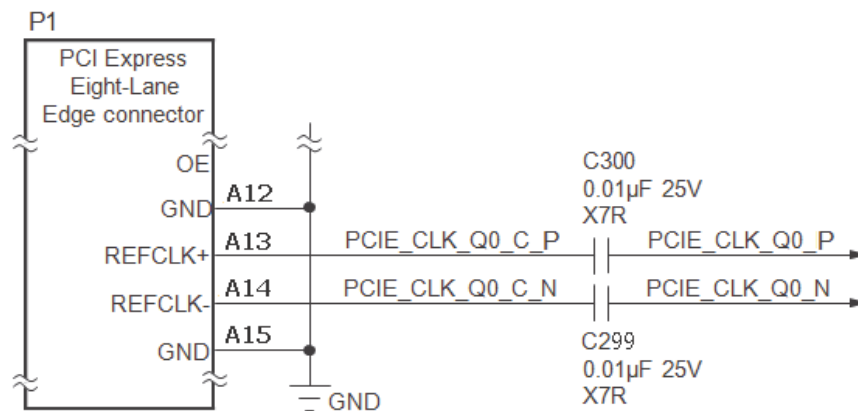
P1

PCI Express
Eight-Lane
Edge connector

OE

GND
A12

REFCLK+
A13

REFCLK-
A14

GND
A15

PCIE_CLK_Q0_C_P

PCIE_CLK_Q0_C_N

C300
0.01µF 25V
X7R

PCIE_CLK_Q0_P

PCIE_CLK_Q0_N

C299
0.01µF 25V
X7R

GND